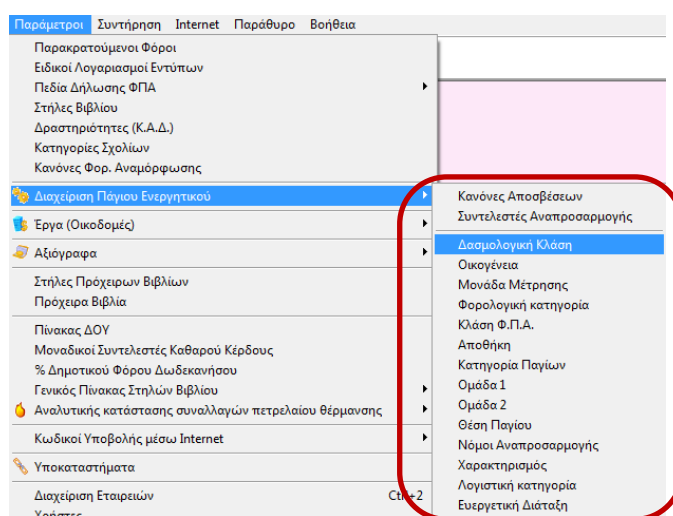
Παράμετροι Συντήρηση Internet Παράθυρο Βοήθεια

Παρακρατούμενοι Φόροι
Ειδικοί Λογαριασμοί Εντύπων
Πεδία Δήλωσης ΦΠΑ
Στήλες Βιβλίου
Δραστηριότητες (Κ.Α.Δ.)
Κατηγορίες Σχολίων
Κανόνες Φορ. Αναμόρφωσης

Διαχείριση Παγίου Ενεργητικού

Έργα (Οικοδομές)

Αξιόγραφα

Στήλες Πρόχειρων Βιβλίων
Πρόχειρα Βιβλία

Πίνακας ΔΟΥ
Μοναδικοί Συντελεστές Καθαρού Κέρδους
% Δημοτικού Φόρου Δωδεκανήσου
Γενικός Πίνακας Στηλών Βιβλίου
Αναλυτικής κατάστασης συναλλαγών πετρελαίου θέρμανσης

Κωδικοί Υποβολής μέσω Internet

Υποκαταστήματα

Διαχείριση Εταιρειών Ctrl+2
Χρήστες

Κανόνες Αποσβέσεων
Συντελεστές Αναπροσαρμογής
Δασμολογική Κλάση
Οικογένεια
Μονάδα Μέτρησης
Φορολογική κατηγορία
Κλάση Φ.Π.Α.
Αποθήκη
Κατηγορία Παγίων
Ομάδα 1
Ομάδα 2
Θέση Παγίου
Νόμοι Αναπροσαρμογής
Χαρακτηρισμός
Λογιστική κατηγορία
Ευεργετική Διάταξη